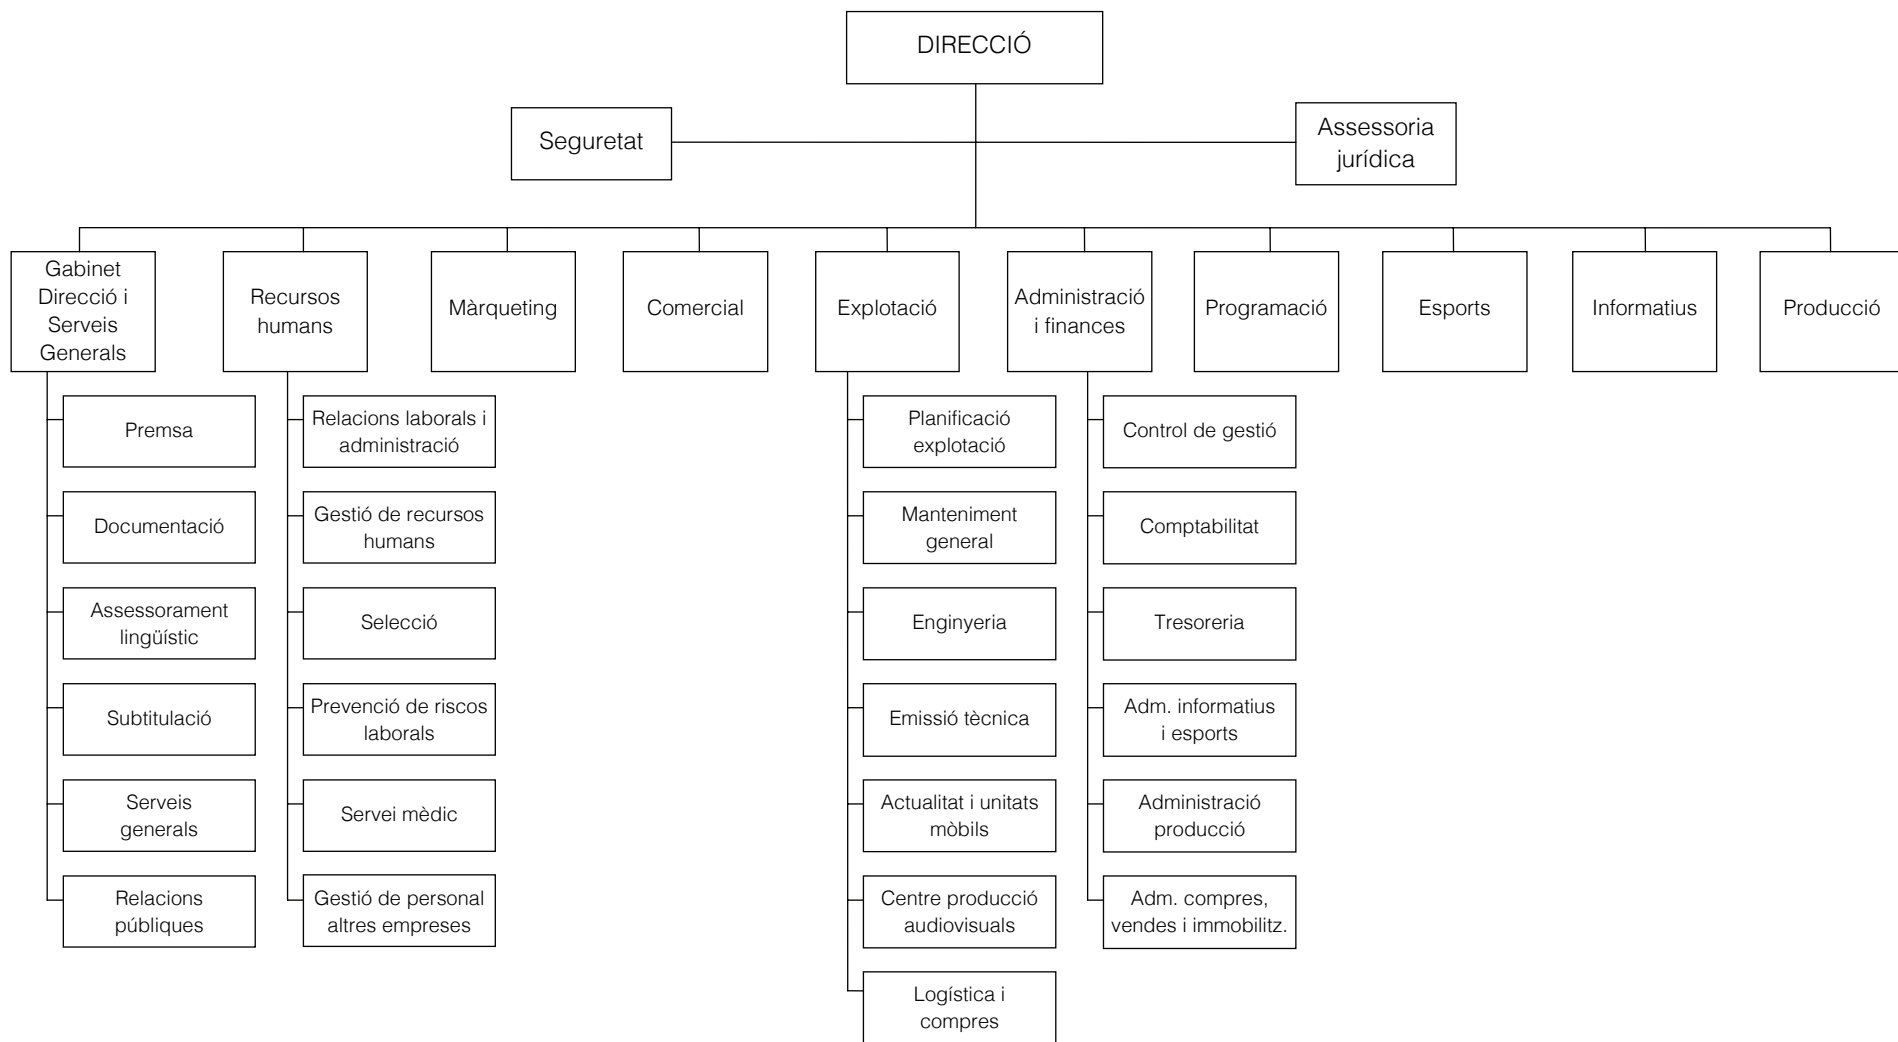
DIRECCIÓ

Seguretat

Assessoria jurídica

Gabinet Direcció i Serveis Generals

Recursos humans

Màrqueting

Comercial

Explotació

Administració i finances

Programació

Esports

Informatius

Producció

Premsa

Documentació

Assessorament lingüístic

Subtitulació

Serveis generals

Relacions públiques

Relacions laborals i administració

Gestió de recursos humans

Selecció

Prevenció de riscos laborals

Servei mèdic

Gestió de personal altres empreses

Planificació explotació

Manteniment general

Enginyeria

Emissió tècnica

Actualitat i unitats mòbils

Centre producció audiovisuals

Logística i compres

Control de gestió

Comptabilitat

Tresoreria

Adm. informatius i esports

Administració producció

Adm. compres, vendes i immobilitz.